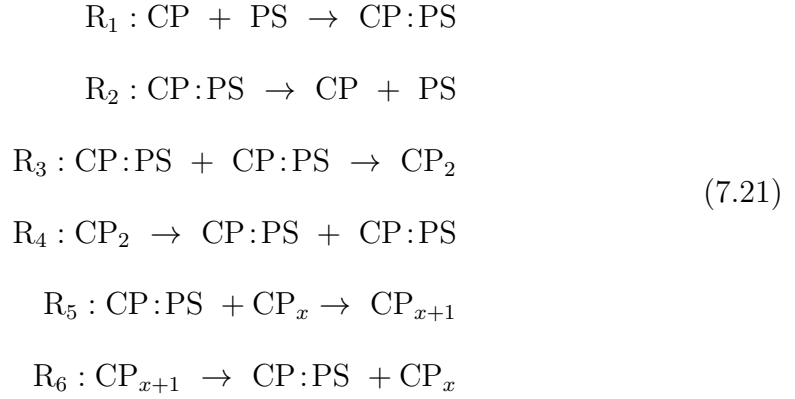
$\mathrm{R}_1 : \mathrm{CP} + \mathrm{PS} \rightarrow \mathrm{CP{:}PS}$

$\mathrm{R}_2 : \mathrm{CP{:}PS} \rightarrow \mathrm{CP} + \mathrm{PS}$

$\mathrm{R}_3 : \mathrm{CP{:}PS} + \mathrm{CP{:}PS} \rightarrow \mathrm{CP}_2$

$\mathrm{R}_4 : \mathrm{CP}_2 \rightarrow \mathrm{CP{:}PS} + \mathrm{CP{:}PS}$ (7.21)

$\mathrm{R}_5 : \mathrm{CP{:}PS} + \mathrm{CP}_x \rightarrow \mathrm{CP}_{x+1}$

$\mathrm{R}_6 : \mathrm{CP}_{x+1} \rightarrow \mathrm{CP{:}PS} + \mathrm{CP}_x$